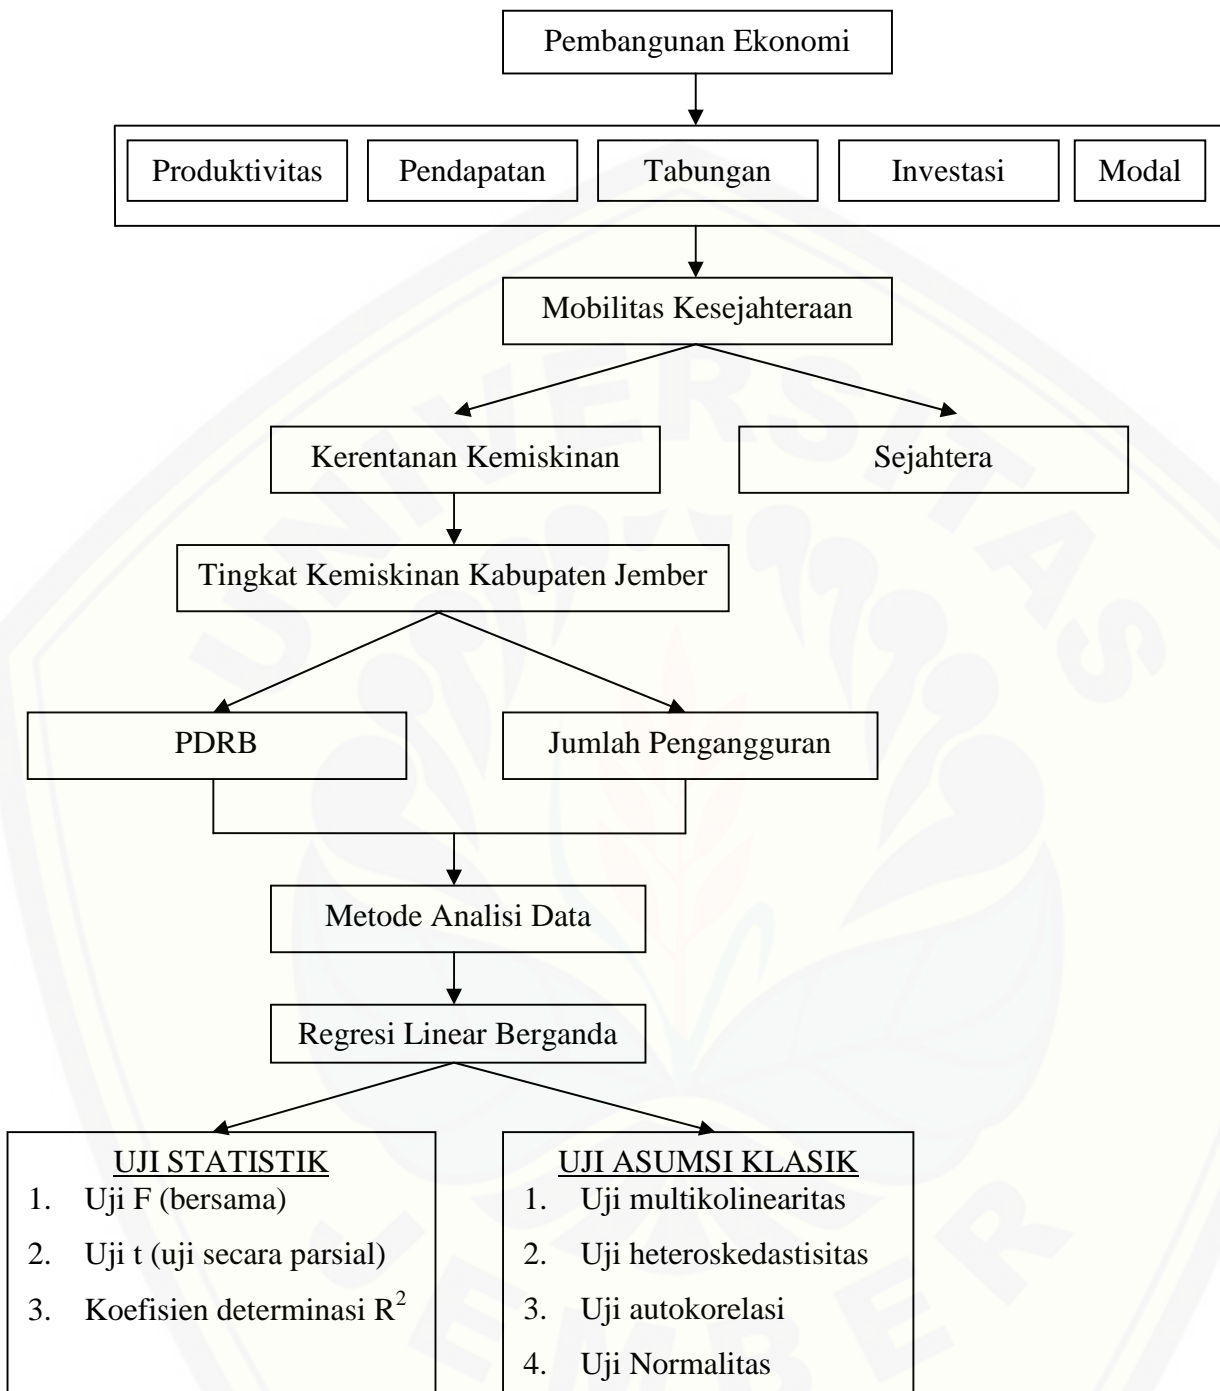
Pembangunan Ekonomi

Produktivitas

Pendapatan

Tabungan

Investasi

Modal

Mobilitas Kesejahteraan

Kerentanan Kemiskinan

Sejahtera

Tingkat Kemiskinan Kabupaten Jember

PDRB

Jumlah Pengangguran

Metode Analisi Data

Regresi Linear Berganda

UJI STATISTIK
1. Uji F (bersama)
2. Uji t (uji secara parsial)
3. Koefisien determinasi $R^2$

UJI ASUMSI KLASIK
1. Uji multikolinearitas
2. Uji heteroskedastisitas
3. Uji autokorelasi
4. Uji Normalitas